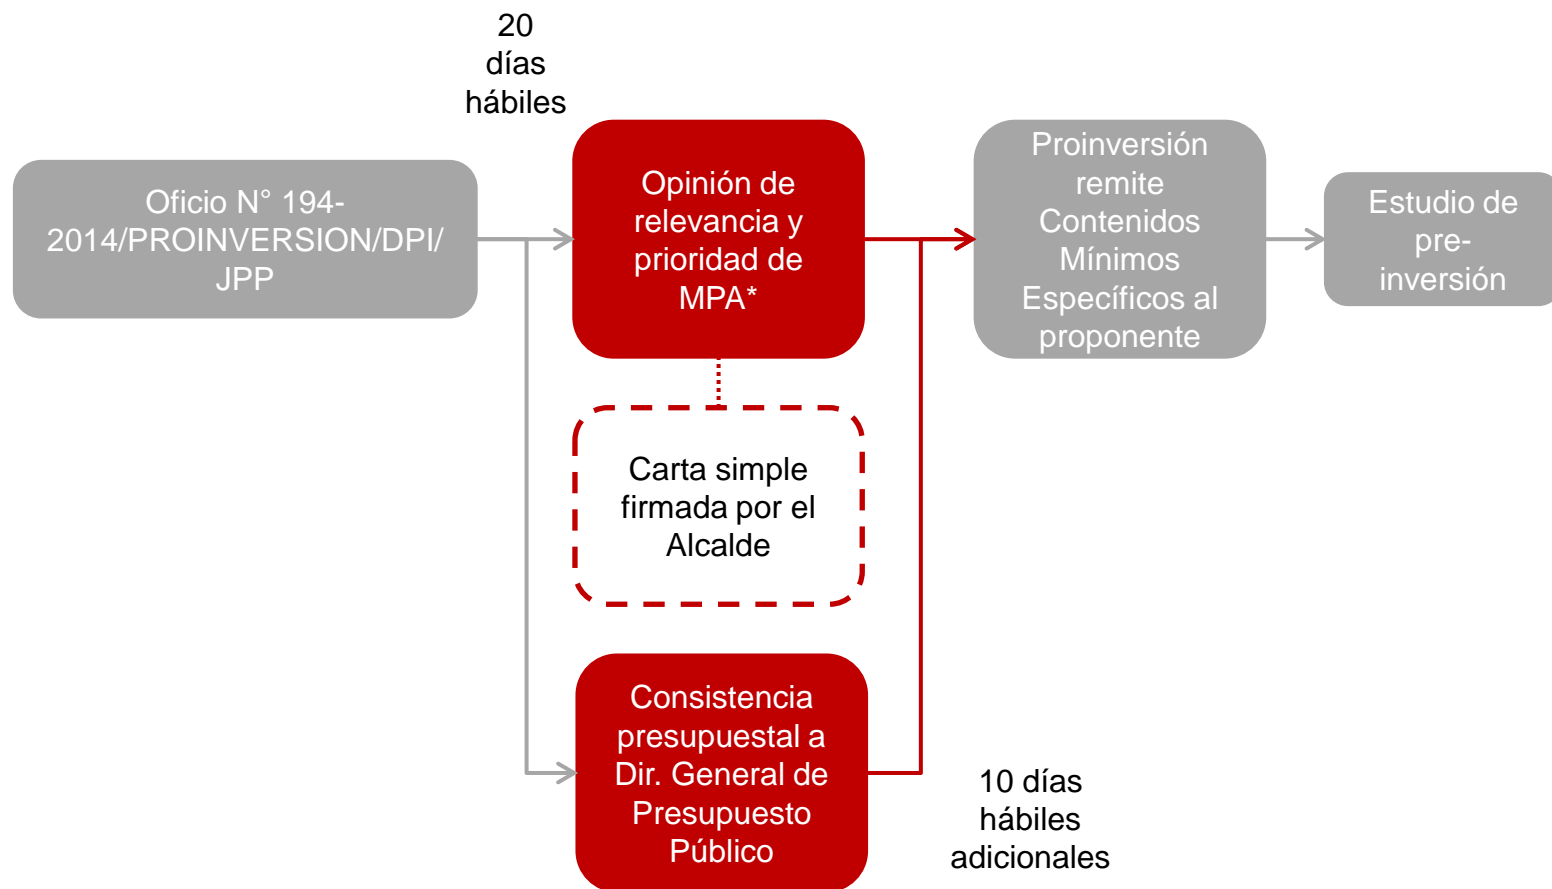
Oficio N° 194-2014/PROINVERSION/DPI/JPP

20 días hábiles

Opinión de relevancia y prioridad de MPA*

Carta simple firmada por el Alcalde

Consistencia presupuestal a Dir. General de Presupuesto Público

10 días hábiles adicionales

Proinversión remite Contenidos Mínimos Específicos al proponente

Estudio de pre-inversión